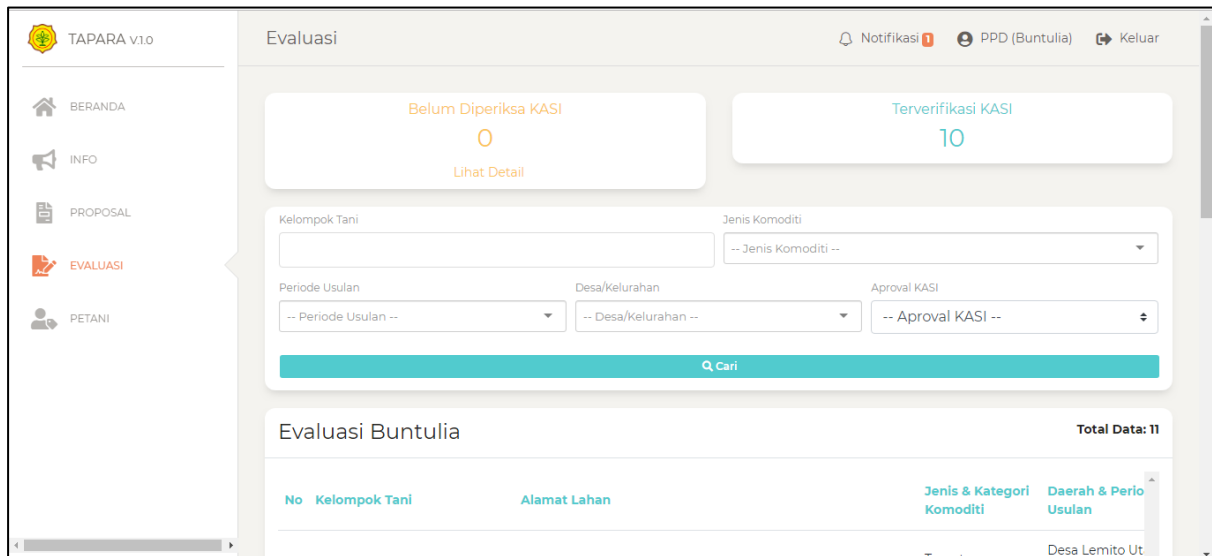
TAPARA V.1.0

BERANDA

INFO

PROPOSAL

EVALUASI

PETANI

Evaluasi

Notifikasi 1

PPD (Buntulia)

Keluar

Belum Diperiksa KASI
0
Lihat Detail

Terverifikasi KASI
10

Kelompok Tani

Jenis Komoditi
-- Jenis Komoditi --

Periode Usulan
-- Periode Usulan --

Desa/Kelurahan
-- Desa/Kelurahan --

Aproval KASI
-- Aproval KASI --

Cari

Evaluasi Buntulia

Total Data: 11

| No | Kelompok Tani | Alamat Lahan | Jenis & Kategori Komoditi | Daerah & Perio Usulan |
|---|---|---|---|---|
| | | | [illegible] | Desa Lemito Ut |